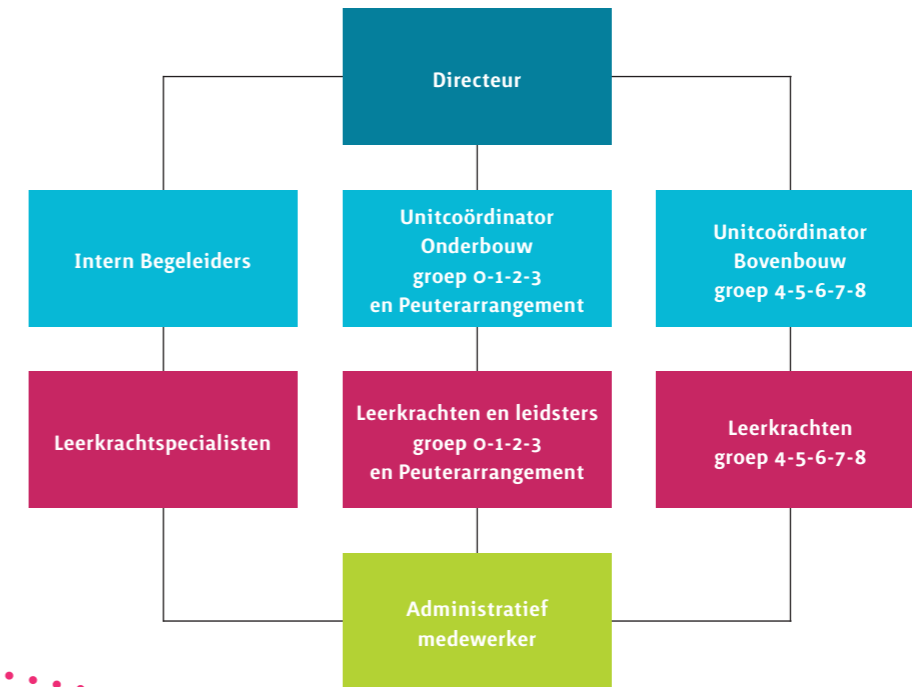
Directeur

Intern Begeleiders

Unitcoördinator Onderbouw groep 0-1-2-3 en Peuterarrangement

Unitcoördinator Bovenbouw groep 4-5-6-7-8

Leerkrachtspecialisten

Leerkrachten en leidsters groep 0-1-2-3 en Peuterarrangement

Leerkrachten groep 4-5-6-7-8

Administratief medewerker